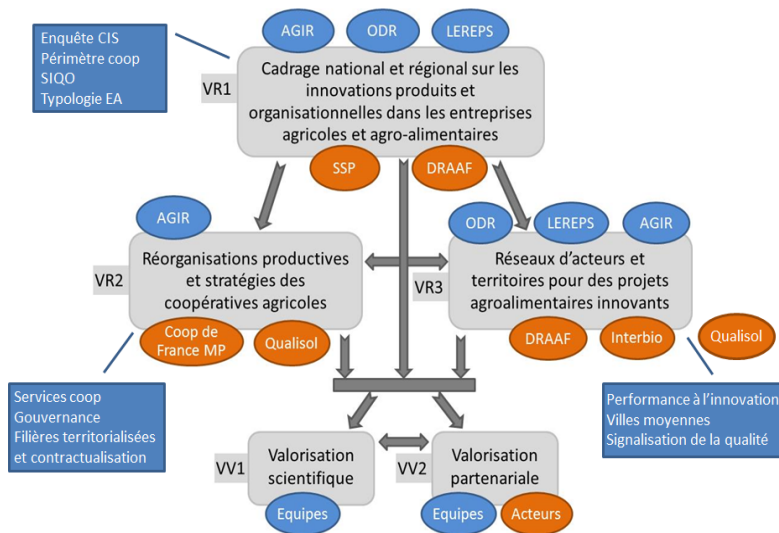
Enquête CIS
Périmètre coop
SIQO
Typologie EA

AGIR
ODR
LEREPS

VR1
Cadrage national et régional sur les innovations produits et organisationnelles dans les entreprises agricoles et agro-alimentaires

SSP
DRAAF

AGIR

VR2
Réorganisations productives et stratégies des coopératives agricoles

Coop de France MP
Qualisol

ODR
LEREPS
AGIR

VR3
Réseaux d'acteurs et territoires pour des projets agroalimentaires innovants

DRAAF
Interbio
Qualisol

Services coop
Gouvernance
Filières territorialisées et contractualisation

Performance à l'innovation
Villes moyennes
Signalisation de la qualité

VV1
Valorisation scientifique

Equipes

VV2
Valorisation partenariale

Equipes
Acteurs